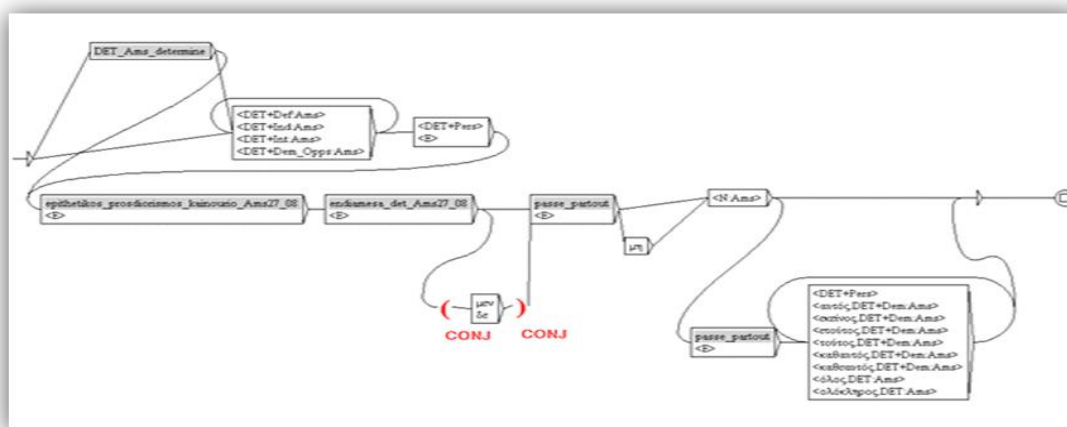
DET_Ams_determine

<DET+Def:Ams>
<DET+Ind:Ams>
<DET+Int:Ams>
<DET+Dem_Opps:Ams>

<DET+Pers>
<E>

epithetikos_prosdiorismos_kuinouario_Ams27_08
<E>

endiamesa_det_Ams27_08
<E>

passe_partout
<E>

<N:Ams>

μη

μεν
δε

(

)

CONJ

CONJ

passe_partout
<E>

<DET+Pers>
<αυτός,DET+Dem:Ams>
<εκείνος,DET+Dem:Ams>
<ετούτος,DET+Dem:Ams>
<τούτος,DET+Dem:Ams>
<καθαυτός,DET+Dem:Ams>
<καθαυτούς,DET+Dem:Ams>
<όλος,DET:Ams>
<ολόκληρος,DET:Ams>